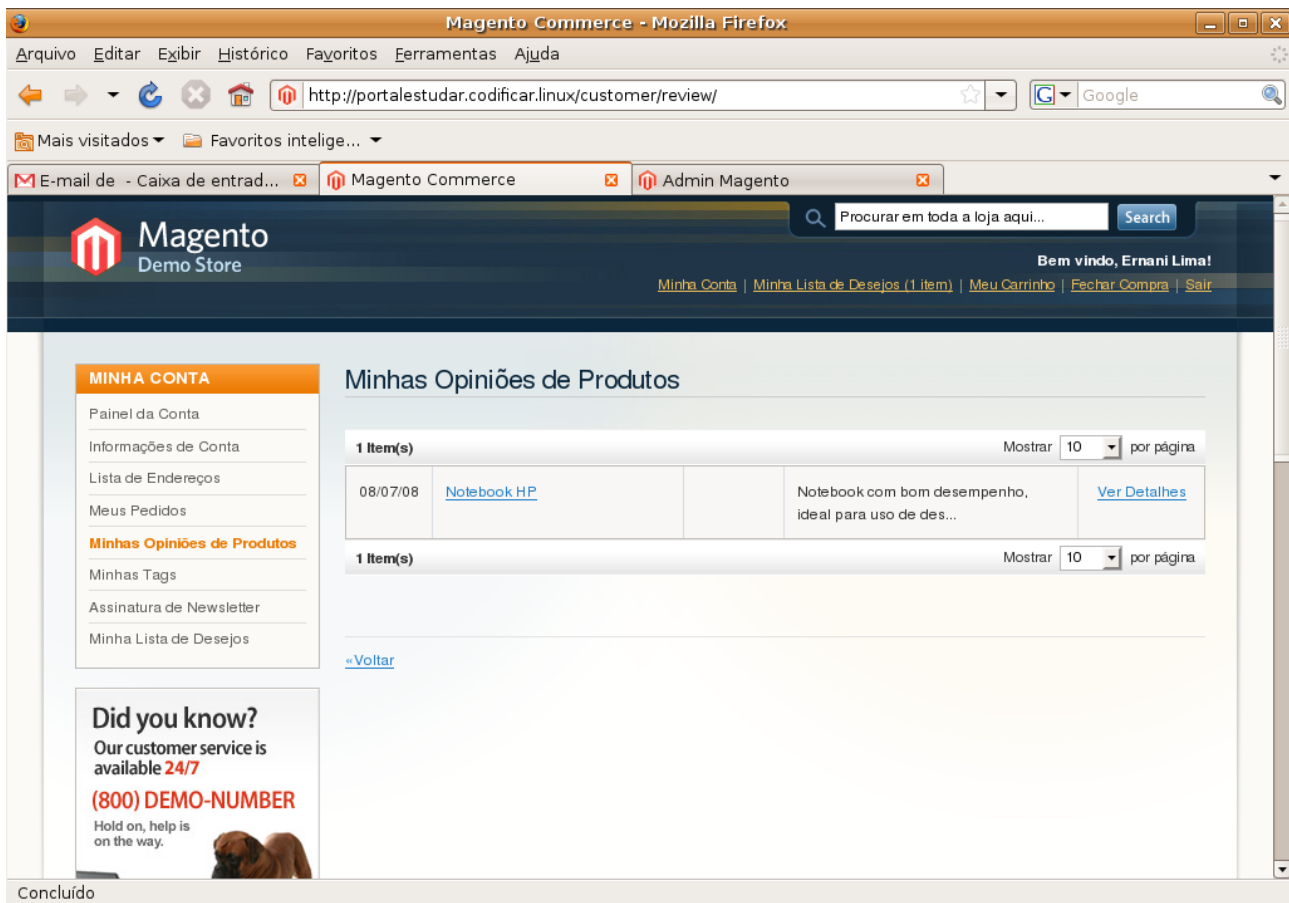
Magento Commerce - Mozilla Firefox

Arquivo Editar Exibir Histórico Favoritos Ferramentas Ajuda

http://portalestudar.codificar.linux/customer/review/

Google

Mais visitados ▾ Favoritos intelige... ▾

E-mail de - Caixa de entrad... | Magento Commerce | Admin Magento

Magento
Demo Store

Procurar em toda a loja aqui... Search

Bem vindo, Ernani Lima!

Minha Conta | Minha Lista de Desejos (1 item) | Meu Carrinho | Fechar Compra | Sair

MINHA CONTA

Painel da Conta
Informações de Conta
Lista de Endereços
Meus Pedidos
Minhas Opiniões de Produtos
Minhas Tags
Assinatura de Newsletter
Minha Lista de Desejos

Did you know?
Our customer service is available 24/7
(800) DEMO-NUMBER
Hold on, help is on the way.

Minhas Opiniões de Produtos

1 Item(s) Mostrar 10 por página

| 08/07/08 | Notebook HP | | Notebook com bom desempenho, ideal para uso de des... | Ver Detalhes |
|---|---|---|---|---|

1 Item(s) Mostrar 10 por página

«Voltar

Concluído